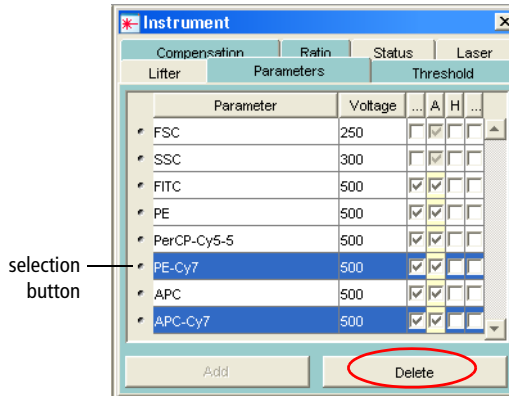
Instrument

Compensation | Ratio | Status | Laser
Lifter | Parameters | Threshold

| Parameter | Voltage | ... | A | H | ... |
|---|---|---|---|---|---|
| FSC | 250 | | | | |
| SSC | 300 | | | | |
| FITC | 500 | | | | |
| PE | 500 | | | | |
| PerCP-Cy5-5 | 500 | | | | |
| PE-Cy7 | 500 | | | | |
| APC | 500 | | | | |
| APC-Cy7 | 500 | | | | |

selection button

Add

Delete